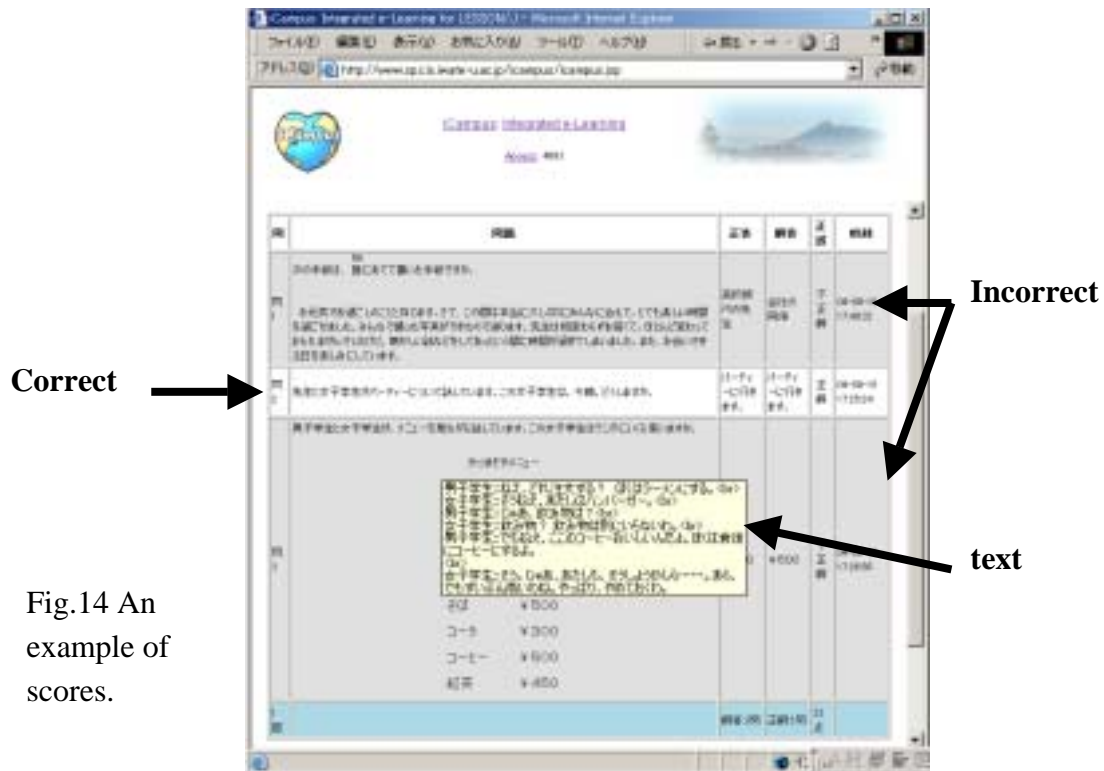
Incorrect

Correct

text

Fig.14 An example of scores.

iCampus Integrated e-Learning for LESSON/J - Microsoft Internet Explorer

ファイル(F) 編集(E) 表示(V) お気に入り(A) ツール(T) ヘルプ(H)

アドレス(D) http://www.sp.cis.iwate-u.ac.jp/icampus/icampus.jsp

iCampus Integrated e-Learning

| 問 | 問題 | 正答 | 解答 | 正誤 | 時間 |
|---|---|---|---|---|---|
| 問1 | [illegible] | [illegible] | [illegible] | 不正解 | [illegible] |
| 問2 | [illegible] | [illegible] | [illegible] | 正解 | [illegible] |
| 問3 | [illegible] | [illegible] | ¥600 | 正解 | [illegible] |
| 計 | | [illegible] | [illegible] | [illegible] | |

そば ¥500
コーラ ¥300
コーヒー ¥600
紅茶 ¥450